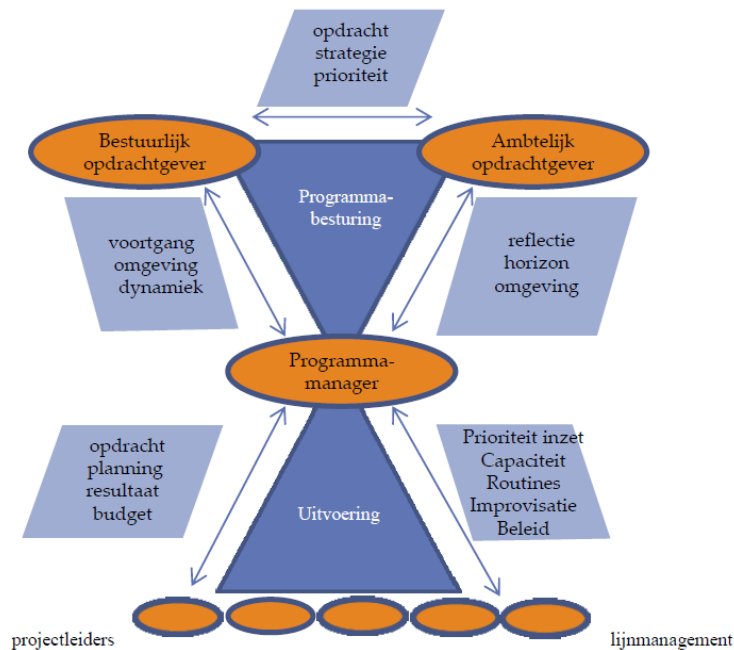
opdracht
strategie
prioriteit

Bestuurlijk opdrachtgever

Ambtelijk opdrachtgever

Programmabesturing

voortgang
omgeving
dynamiek

reflectie
horizon
omgeving

Programmamanager

opdracht
planning
resultaat
budget

Prioriteit inzet
Capaciteit
Routines
Improvisatie
Beleid

Uitvoering

projectleiders

lijnmanagement